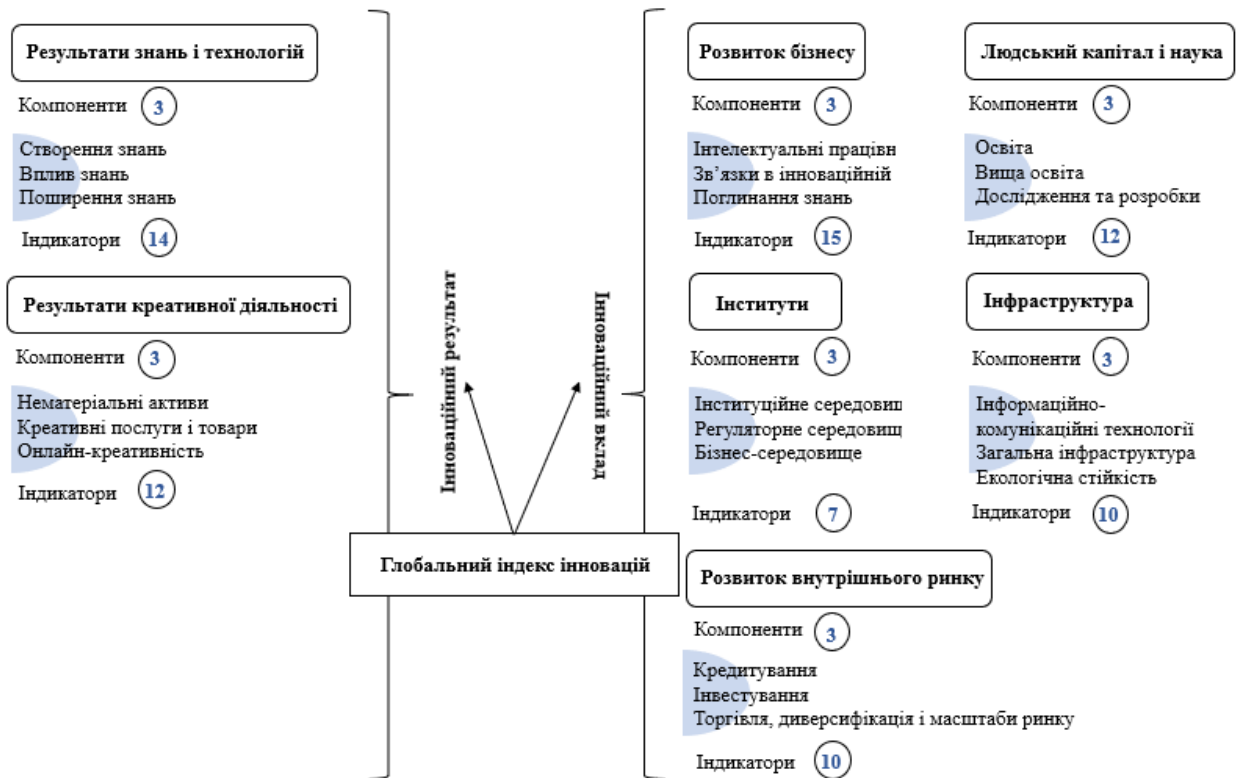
Результати знань і технологій

Компоненти 3

Створення знань
Вплив знань
Поширення знань

Індикатори 14

Результати креативної діяльності

Компоненти 3

Нематеріальні активи
Креативні послуги і товари
Онлайн-креативність

Індикатори 12

Інноваційний результат

Інноваційний вклад

Глобальний індекс інновацій

Розвиток бізнесу

Компоненти 3

Інтелектуальні працівн
Зв'язки в інноваційній
Поглинання знань

Індикатори 15

Людський капітал і наука

Компоненти 3

Освіта
Вища освіта
Дослідження та розробки

Індикатори 12

Інститути

Компоненти 3

Інституційне середовищ
Регуляторне середовищ
Бізнес-середовище

Індикатори 7

Інфраструктура

Компоненти 3

Інформаційно-комунікаційні технології
Загальна інфраструктура
Екологічна стійкість

Індикатори 10

Розвиток внутрішнього ринку

Компоненти 3

Кредитування
Інвестування
Торгівля, диверсифікація і масштаби ринку

Індикатори 10